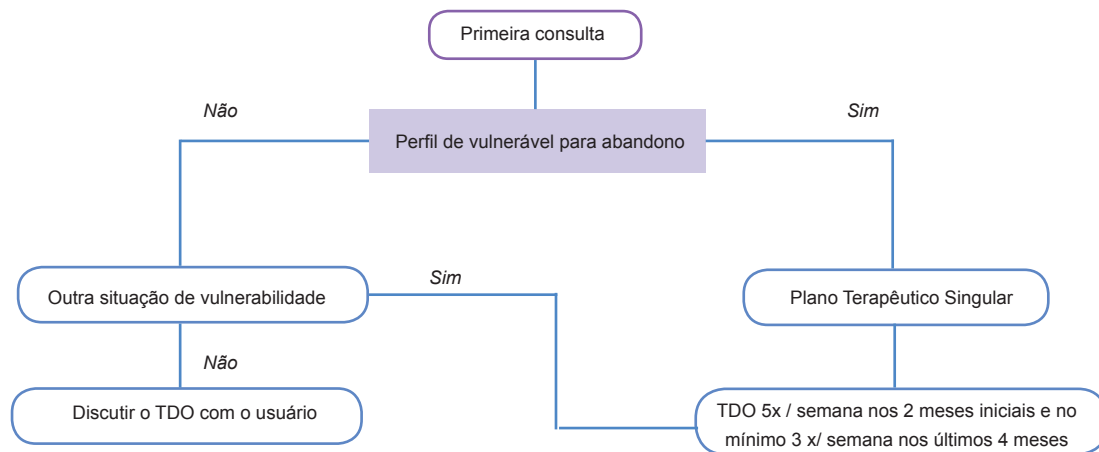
Primeira consulta

Não

Perfil de vulnerável para abandono

Sim

Outra situação de vulnerabilidade

Sim

Plano Terapêutico Singular

Não

Discutir o TDO com o usuário

TDO 5x / semana nos 2 meses iniciais e no mínimo 3 x/ semana nos últimos 4 meses